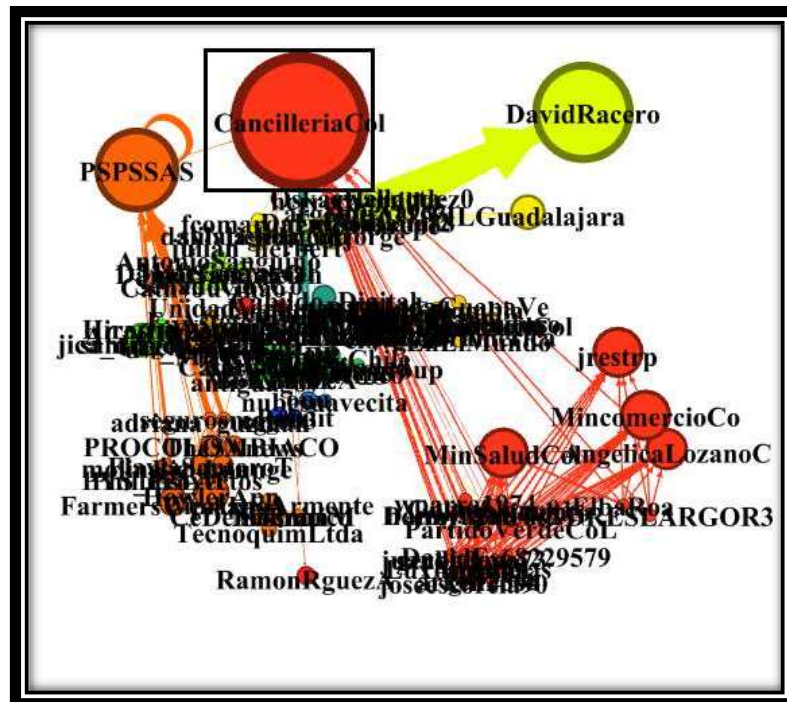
CancilleriaCol

DavidRacero

PSPSSAS

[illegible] Guadalajara

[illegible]

jrestrp

MincomercioCo

MinSaludCol

AngelicaLozanoC

nubesnavecita

PROC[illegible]CO

Farmers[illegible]

TecnoquimLtda

PartidoVerdeCoL

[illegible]SLARGOR3

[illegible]229579

RamonRguez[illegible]